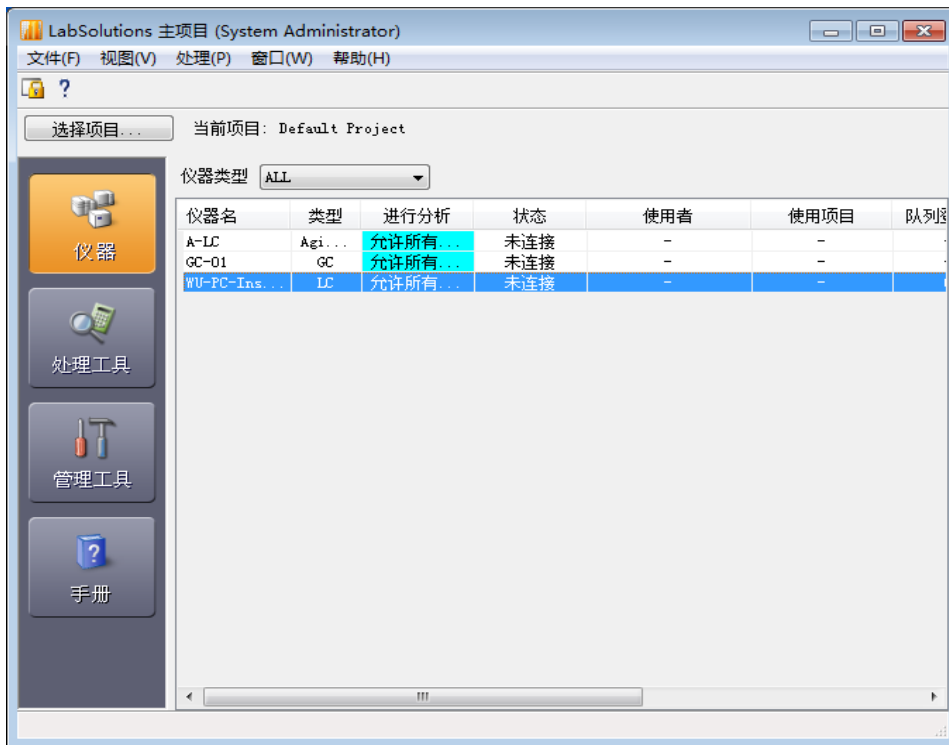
LabSolutions 主项目 (System Administrator)

文件(F) 视图(V) 处理(P) 窗口(W) 帮助(H)

?

选择项目... 当前项目: Default Project

仪器类型 ALL

仪器

处理工具

管理工具

手册

| 仪器名 | 类型 | 进行分析 | 状态 | 使用者 | 使用项目 | 队列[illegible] |
|---|---|---|---|---|---|---|
| A-LC | Agi... | 允许所有... | 未连接 | - | - | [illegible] |
| GC-01 | GC | 允许所有... | 未连接 | - | - | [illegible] |
| WU-PC-Ins... | LC | 允许所有... | 未连接 | - | - | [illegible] |